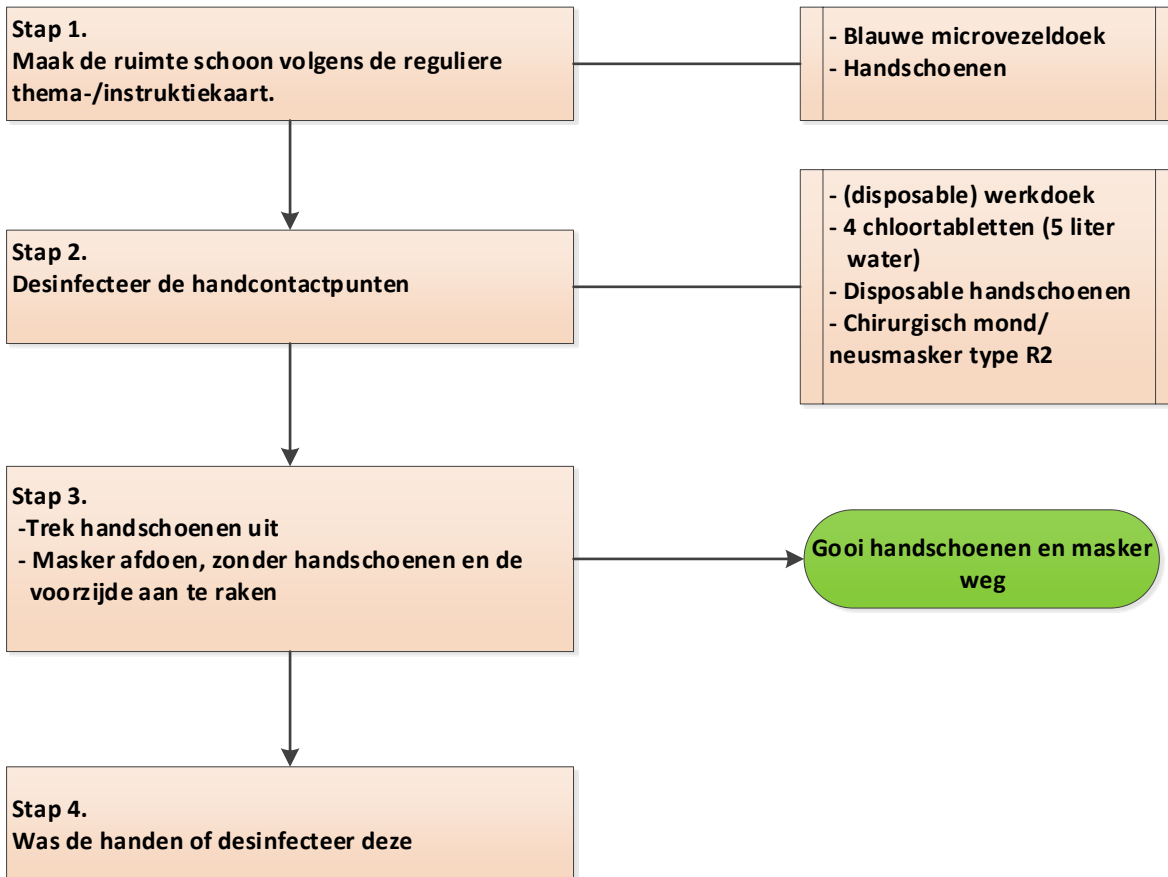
Stap 1.
Maak de ruimte schoon volgens de reguliere thema-/instruktiekaart.

- Blauwe microvezeldoek
- Handschoenen

Stap 2.
Desinfecteer de handcontactpunten

- (disposable) werkdoek
- 4 chloortabletten (5 liter water)
- Disposable handschoenen
- Chirurgisch mond/ neusmasker type R2

Stap 3.
-Trek handschoenen uit
- Masker afdoen, zonder handschoenen en de voorzijde aan te raken

Gooi handschoenen en masker weg

Stap 4.
Was de handen of desinfecteer deze